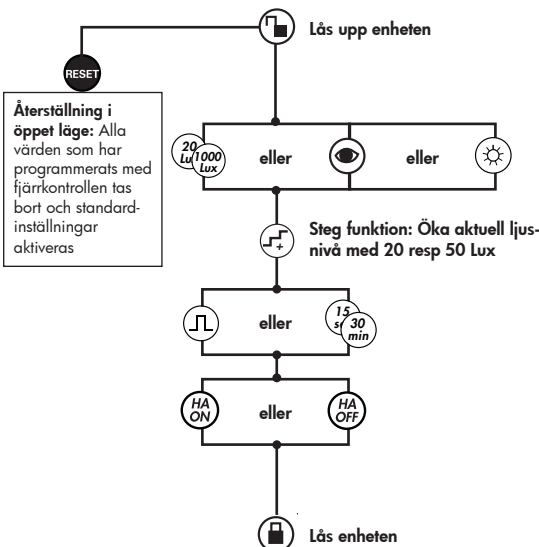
Lås upp enheten

RESET

Återställning i öppet läge: Alla värden som har programmerats med fjärrkontrollen tas bort och standardinställningar aktiveras

20 Lux 1000 Lux

eller

eller

Steg funktion: Öka aktuell ljusnivå med 20 resp 50 Lux

+

eller

15 s 30 min

HA ON

eller

HA OFF

Lås enheten